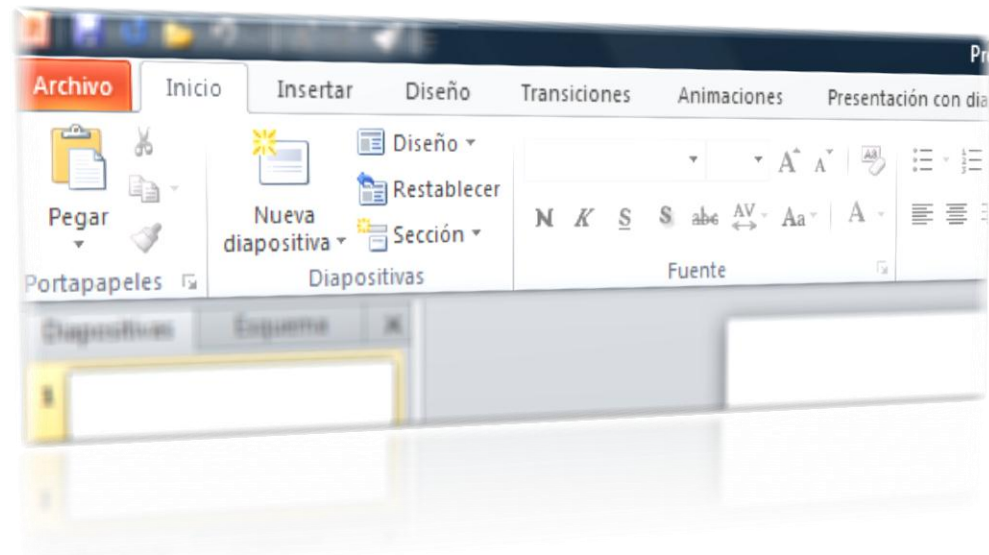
Pr

Archivo Inicio Insertar Diseño Transiciones Animaciones Presentación con dia

Pegar

Portapapeles

Nueva diapositiva

Diseño

Restablecer

Sección

Diapositivas

N K S S abc AV Aa A

Fuente

Diapositivas Esquema

1